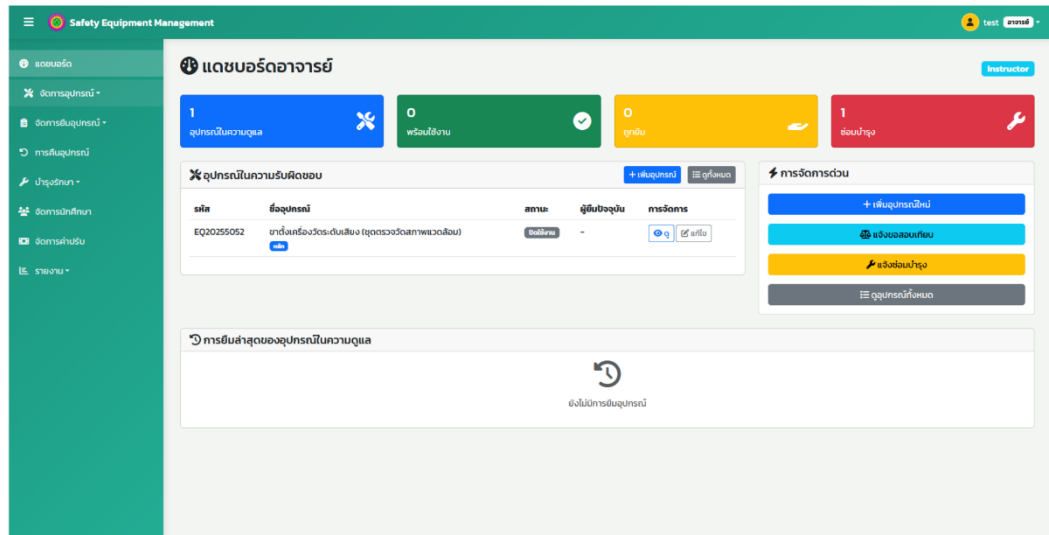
Safety Equipment Management

test อาจารย์

แดชบอร์ด
จัดการอุปกรณ์
จัดการยืมอุปกรณ์
การคืนอุปกรณ์
บำรุงรักษา
จัดการนักศึกษา
จัดการค่าปรับ
รายงาน

แดชบอร์ดอาจารย์

Instructor

1
อุปกรณ์ในความดูแล

0
พร้อมใช้งาน

0
ถูกยืม

1
ซ่อมบำรุง

อุปกรณ์ในความรับผิดชอบ

+ เพิ่มอุปกรณ์
ดูทั้งหมด

| รหัส | ชื่ออุปกรณ์ | สถานะ | ผู้ยืมปัจจุบัน | การจัดการ |
|---|---|---|---|---|
| EQ20255052 | ขาตั้งเครื่องวัดระดับเสียง (ชุดตรวจวัดสภาพแวดล้อม) หลัก | ปิดใช้งาน | - | ดู แก้ไข |

การจัดการด่วน

+ เพิ่มอุปกรณ์ใหม่
แจ้งขอสอบเทียบ
แจ้งซ่อมบำรุง
ดูอุปกรณ์ทั้งหมด

การยืมล่าสุดของอุปกรณ์ในความดูแล

ยังไม่มีการยืมอุปกรณ์